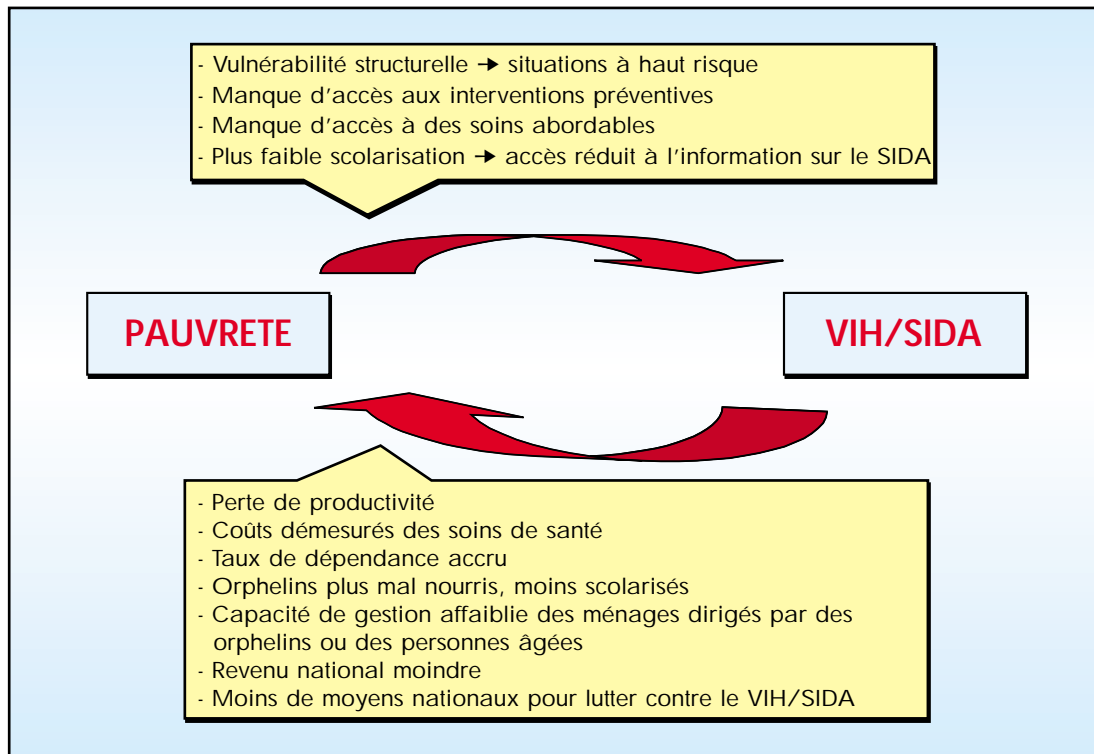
- Vulnérabilité structurelle ➔ situations à haut risque
- Manque d'accès aux interventions préventives
- Manque d'accès à des soins abordables
- Plus faible scolarisation ➔ accès réduit à l'information sur le SIDA

PAUVRETE

VIH/SIDA

- Perte de productivité
- Coûts démesurés des soins de santé
- Taux de dépendance accru
- Orphelins plus mal nourris, moins scolarisés
- Capacité de gestion affaiblie des ménages dirigés par des orphelins ou des personnes âgées
- Revenu national moindre
- Moins de moyens nationaux pour lutter contre le VIH/SIDA